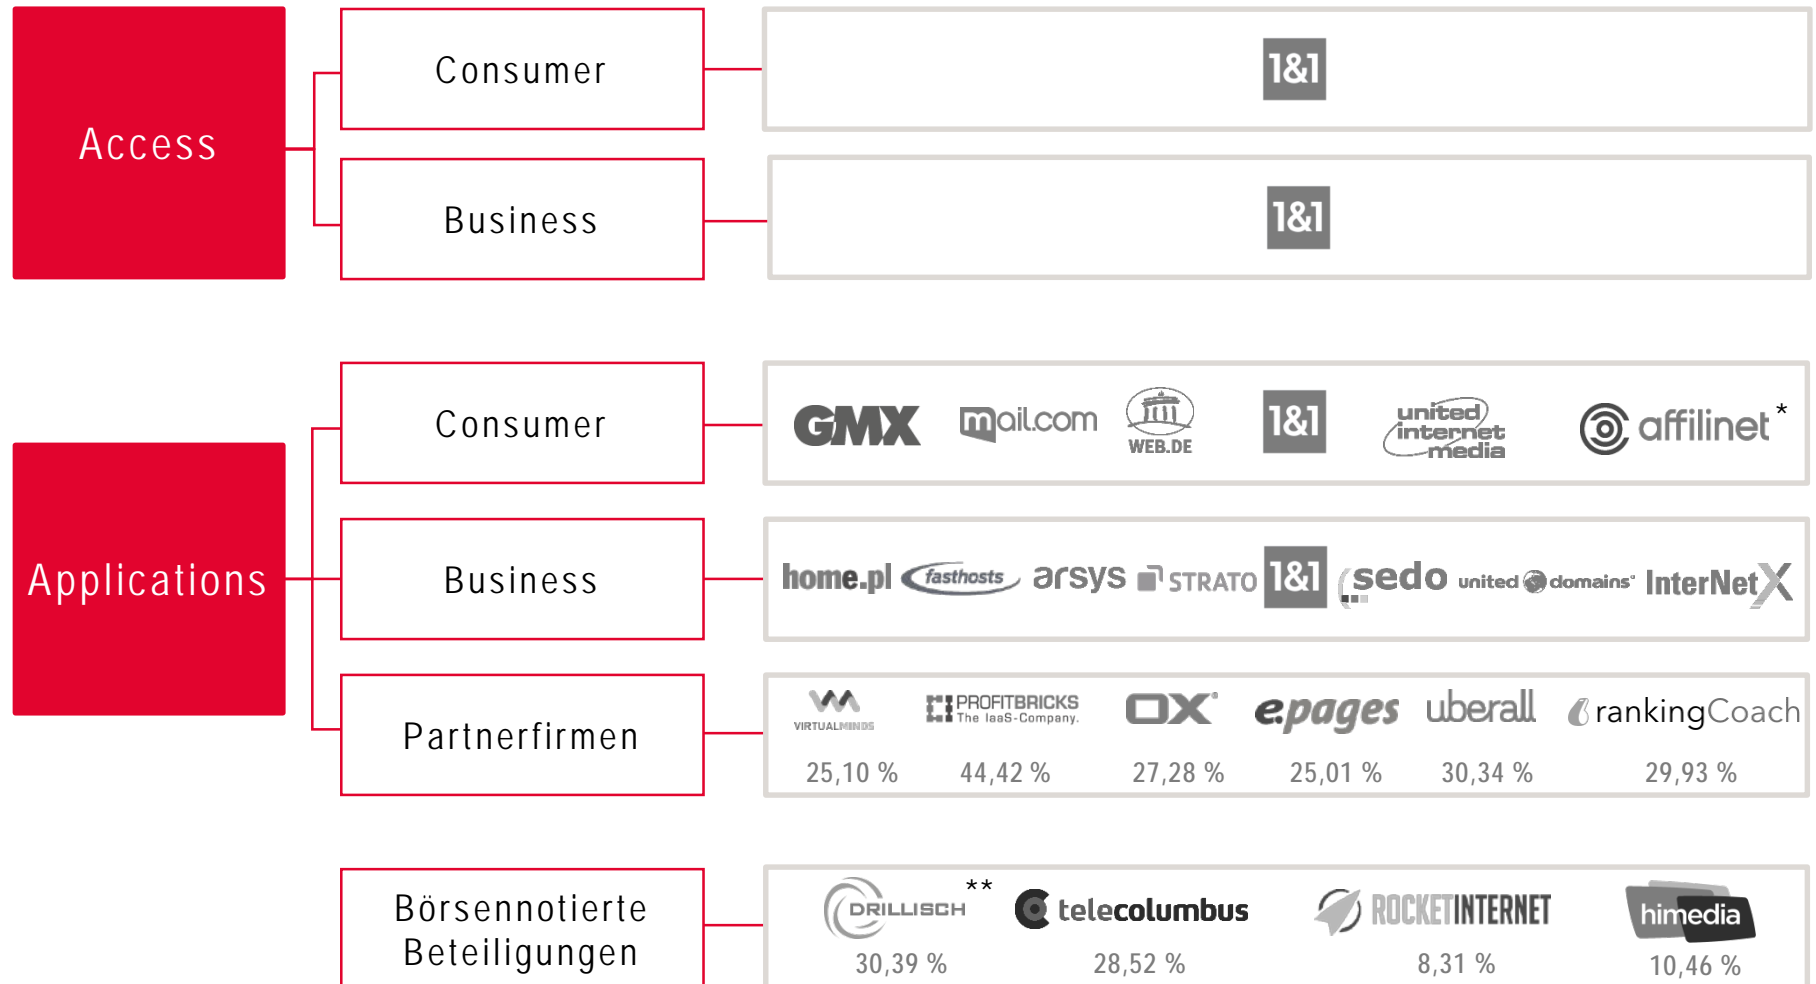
Access

Consumer

1&1

Business

1&1

Applications

Consumer

GMX mail.com WEB.DE 1&1 united internet media affilinet *

Business

home.pl fasthosts arsys STRATO 1&1 sedo united domains InterNetX

Partnerfirmen

VIRTUALMINDS PROFITBRICKS The IaaS-Company. OX epages uberall rankingCoach

25,10 % 44,42 % 27,28 % 25,01 % 30,34 % 29,93 %

Börsennotierte Beteiligungen

DRILLISCH ** telecolumbus ROCKETINTERNET himedia

30,39 % 28,52 % 8,31 % 10,46 %